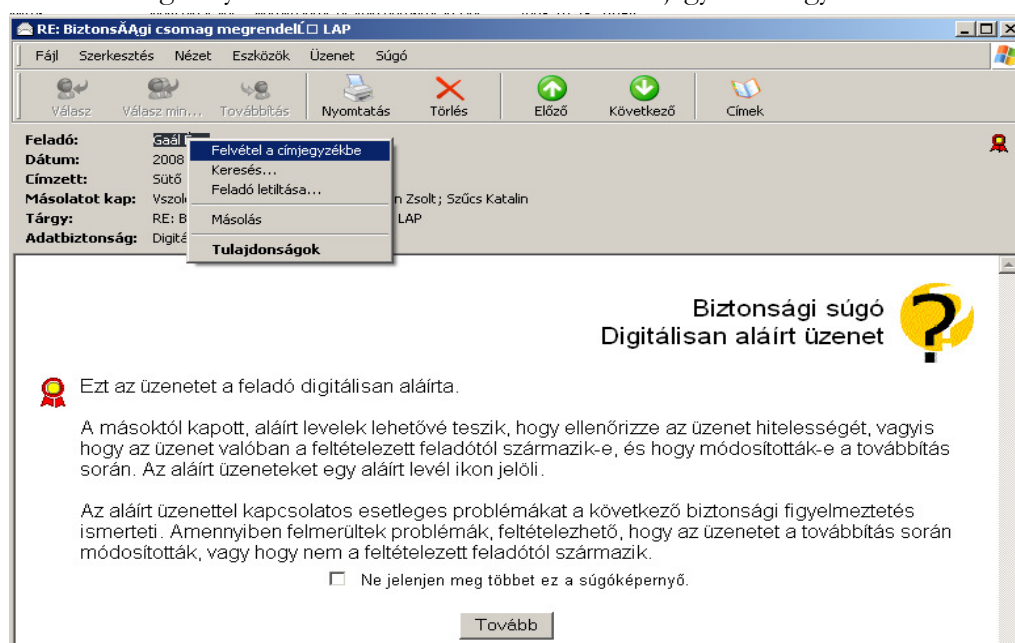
RE: BiztonsÃĄgi csomag megrendelĹ□ LAP

Fájl Szerkesztés Nézet Eszközök Üzenet Súgó

Válasz Válasz min... Továbbítás Nyomtatás Törlés Előző Következő Címek

Feladó: Gaál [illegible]
Dátum: 2008 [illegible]
Címzett: Sütő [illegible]
Másolatot kap: Vszol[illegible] n Zsolt; Szűcs Katalin
Tárgy: RE: B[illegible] LAP
Adatbiztonság: Digitá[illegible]

Felvétel a címjegyzékbe
Keresés...
Feladó letiltása...
Másolás
Tulajdonságok

Biztonsági súgó
Digitálisan aláírt üzenet

Ezt az üzenetet a feladó digitálisan aláírta.

A másoktól kapott, aláírt levelek lehetővé teszik, hogy ellenőrizze az üzenet hitelességét, vagyis hogy az üzenet valóban a feltételezett feladótól származik-e, és hogy módosították-e a továbbítás során. Az aláírt üzeneteket egy aláírt levél ikon jelöli.

Az aláírt üzenettel kapcsolatos esetleges problémákat a következő biztonsági figyelmeztetés ismerteti. Amennyiben felmerültek problémák, feltételezhető, hogy az üzenetet a továbbítás során módosították, vagy hogy nem a feltételezett feladótól származik.

Ne jelenjen meg többet ez a súgóképernyő.

Tovább